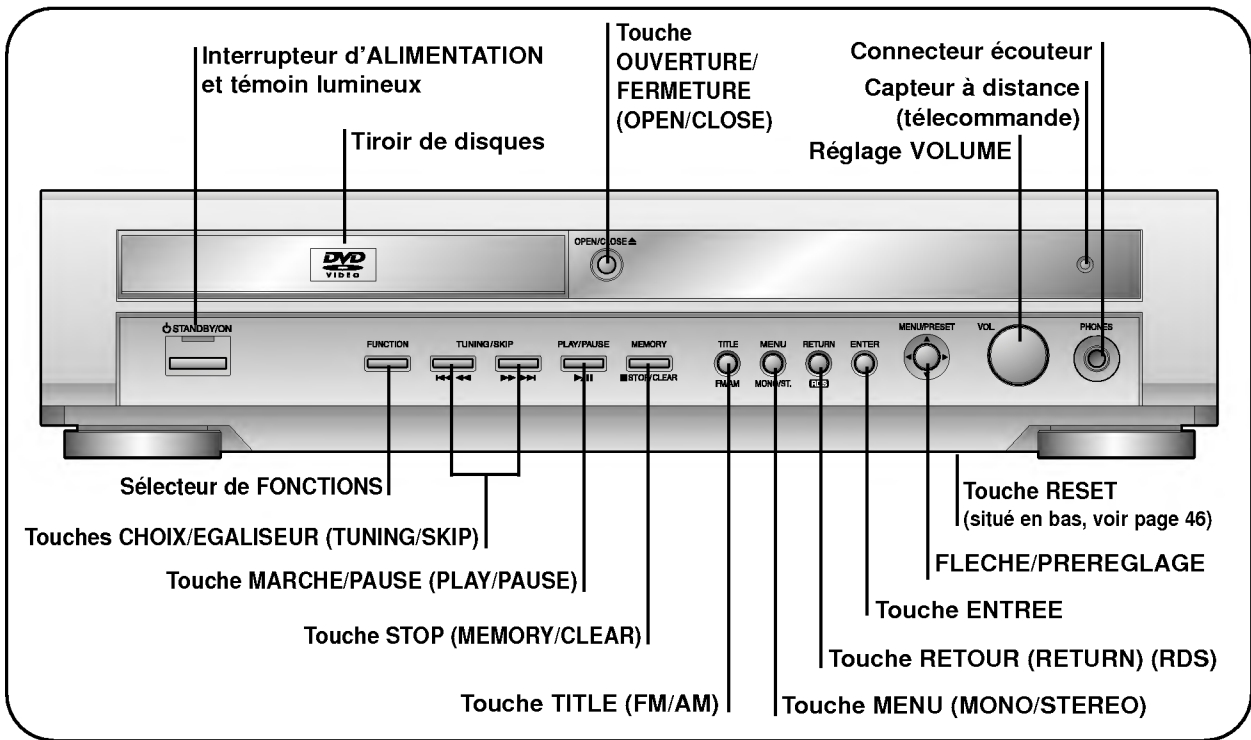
Interrupteur d'ALIMENTATION et témoin lumineux

Touche OUVERTURE/ FERMETURE (OPEN/CLOSE)

Connecteur écouteur

Capteur à distance (télecommande)

Tiroir de disques

Réglage VOLUME

DVD VIDEO

OPEN/CLOSE ⏏

STANDBY/ON

FUNCTION

TUNING/SKIP

PLAY/PAUSE

MEMORY

STOP/CLEAR

TITLE

FM/AM

MENU

MONO/ST.

RETURN

RDS

ENTER

MENU/PRESET

VOL.

PHONES

Sélecteur de FONCTIONS

Touches CHOIX/EGALISEUR (TUNING/SKIP)

Touche MARCHE/PAUSE (PLAY/PAUSE)

Touche STOP (MEMORY/CLEAR)

Touche TITLE (FM/AM)

Touche RESET (situé en bas, voir page 46)

FLECHE/PREREGLAGE

Touche ENTREE

Touche RETOUR (RETURN) (RDS)

Touche MENU (MONO/STEREO)